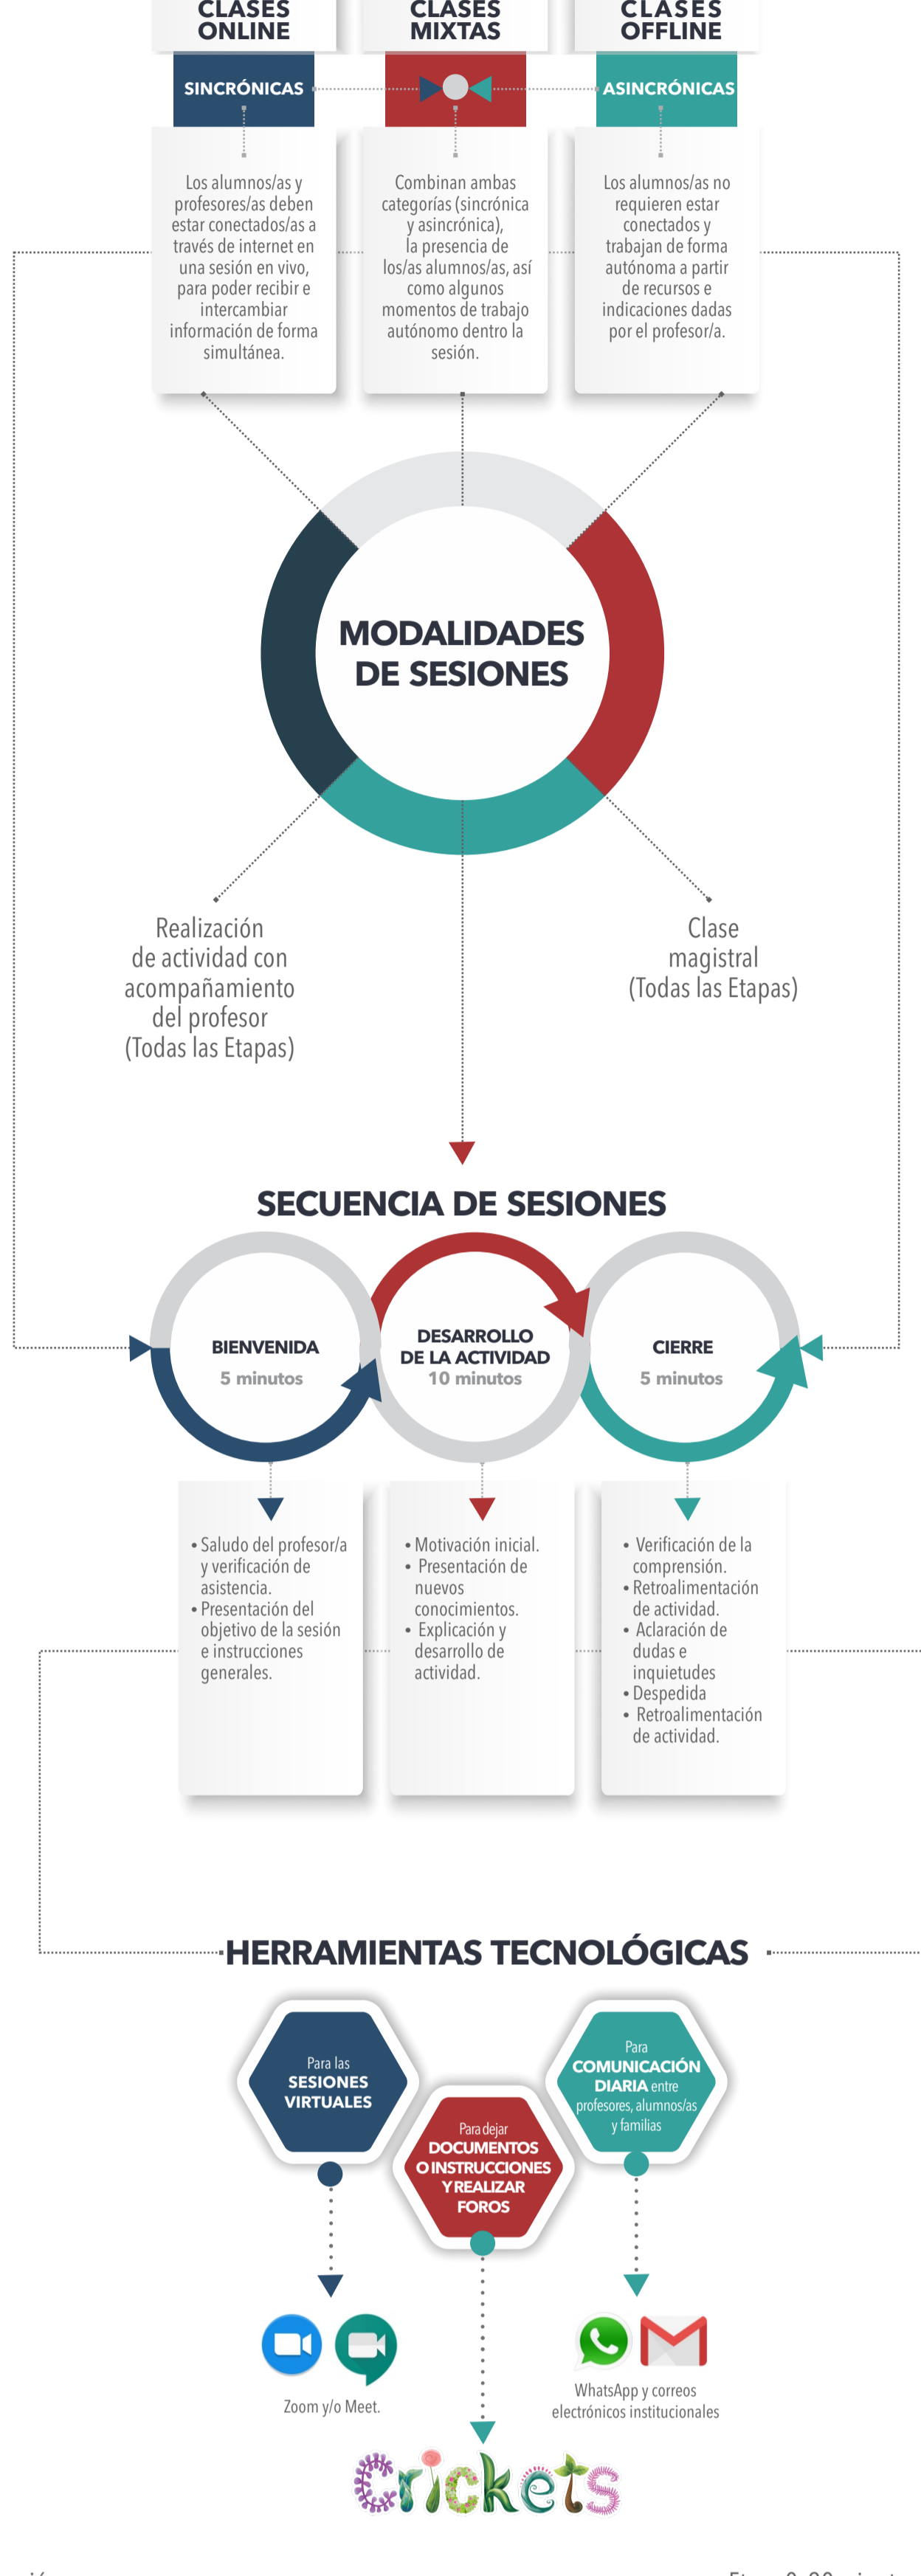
CLASES ONLINE

CLASES MIXTAS

CLASES OFFLINE

SINCRÓNICAS

ASINCRÓNICAS

Los alumnos/as y profesores/as deben estar conectados/as a través de internet en una sesión en vivo, para poder recibir e intercambiar información de forma simultánea.

Combinan ambas categorías (sincrónica y asincrónica), la presencia de los/as alumnos/as, así como algunos momentos de trabajo autónomo dentro la sesión.

Los alumnos/as no requieren estar conectados y trabajan de forma autónoma a partir de recursos e indicaciones dadas por el profesor/a.

MODALIDADES DE SESIONES

Realización de actividad con acompañamiento del profesor (Todas las Etapas)

Clase magistral (Todas las Etapas)

SECUENCIA DE SESIONES

BIENVENIDA
5 minutos

DESARROLLO DE LA ACTIVIDAD
10 minutos

CIERRE
5 minutos

• Saludo del profesor/a y verificación de asistencia.
• Presentación del objetivo de la sesión e instrucciones generales.

• Motivación inicial.
• Presentación de nuevos conocimientos.
• Explicación y desarrollo de actividad.

• Verificación de la comprensión.
• Retroalimentación de actividad.
• Aclaración de dudas e inquietudes
• Despedida
• Retroalimentación de actividad.

HERRAMIENTAS TECNOLÓGICAS

Para las SESIONES VIRTUALES

Para dejar DOCUMENTOS O INSTRUCCIONES Y REALIZAR FOROS

Para COMUNICACIÓN DIARIA entre profesores, alumnos/as y familias

Zoom y/o Meet.

WhatsApp y correos electrónicos institucionales

Crickets